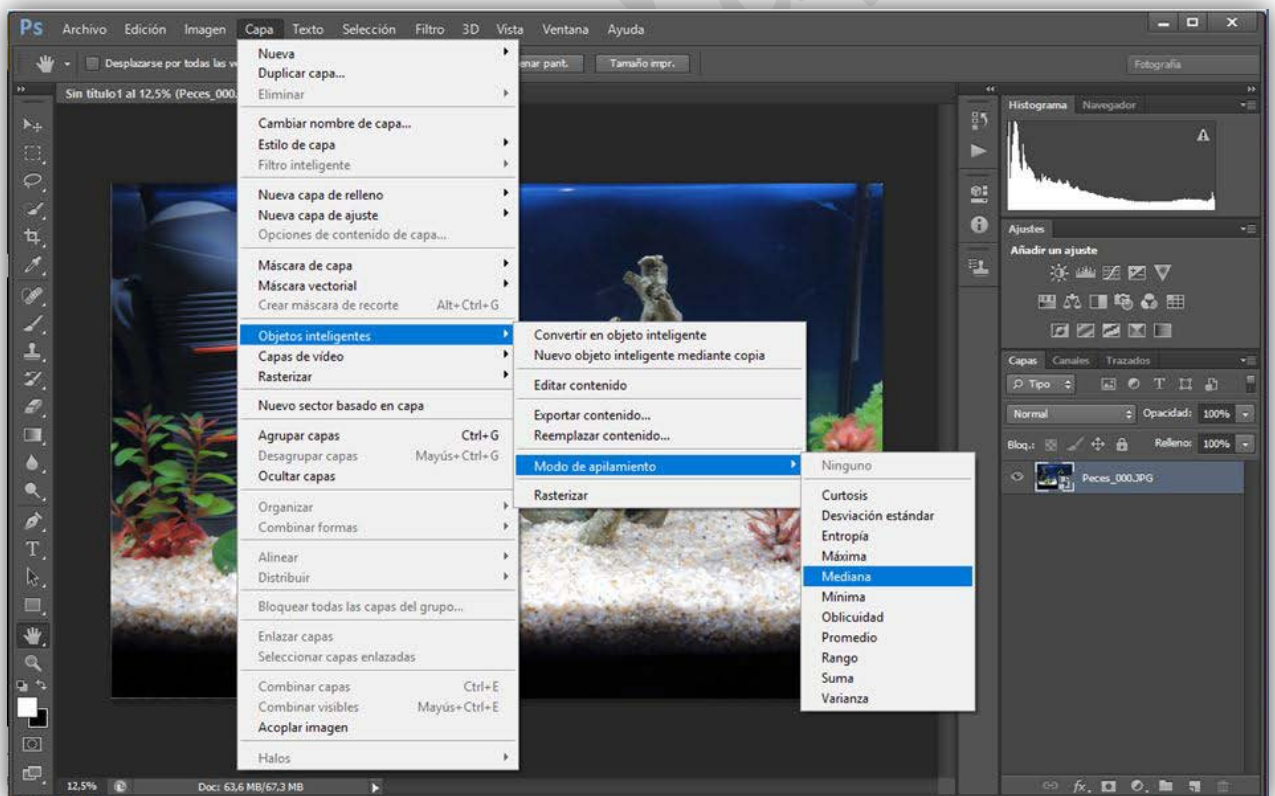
Ps Archivo Edición Imagen Capa Texto Selección Filtro 3D Vista Ventana Ayuda

Desplazarse por todas las v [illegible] enar pant. Tamaño impr.

Fotografía

Sin título1 al 12,5% (Peces_000.

Nueva
Duplicar capa...
Eliminar
Cambiar nombre de capa...
Estilo de capa
Filtro inteligente
Nueva capa de relleno
Nueva capa de ajuste
Opciones de contenido de capa...
Máscara de capa
Máscara vectorial
Crear máscara de recorte Alt+Ctrl+G
Objetos inteligentes
Capas de vídeo
Rasterizar
Nuevo sector basado en capa
Agrupar capas Ctrl+G
Desagrupar capas Mayús+Ctrl+G
Ocultar capas
Organizar
Combinar formas
Alinear
Distribuir
Bloquear todas las capas del grupo...
Enlazar capas
Seleccionar capas enlazadas
Combinar capas Ctrl+E
Combinar visibles Mayús+Ctrl+E
Acoplar imagen
Halos

Convertir en objeto inteligente
Nuevo objeto inteligente mediante copia
Editar contenido
Exportar contenido...
Reemplazar contenido...
Modo de apilamiento
Rasterizar

Ninguno
Curtosis
Desviación estándar
Entropía
Máxima
Mediana
Mínima
Oblicuidad
Promedio
Rango
Suma
Varianza

Histograma Navegador
Ajustes
Añadir un ajuste
Capas Canales Trazados
Tipo
Normal Opacidad: 100%
Bloq.: Relleno: 100%
Peces_000.JPG

12,5% Doc: 63,6 MB/67,3 MB